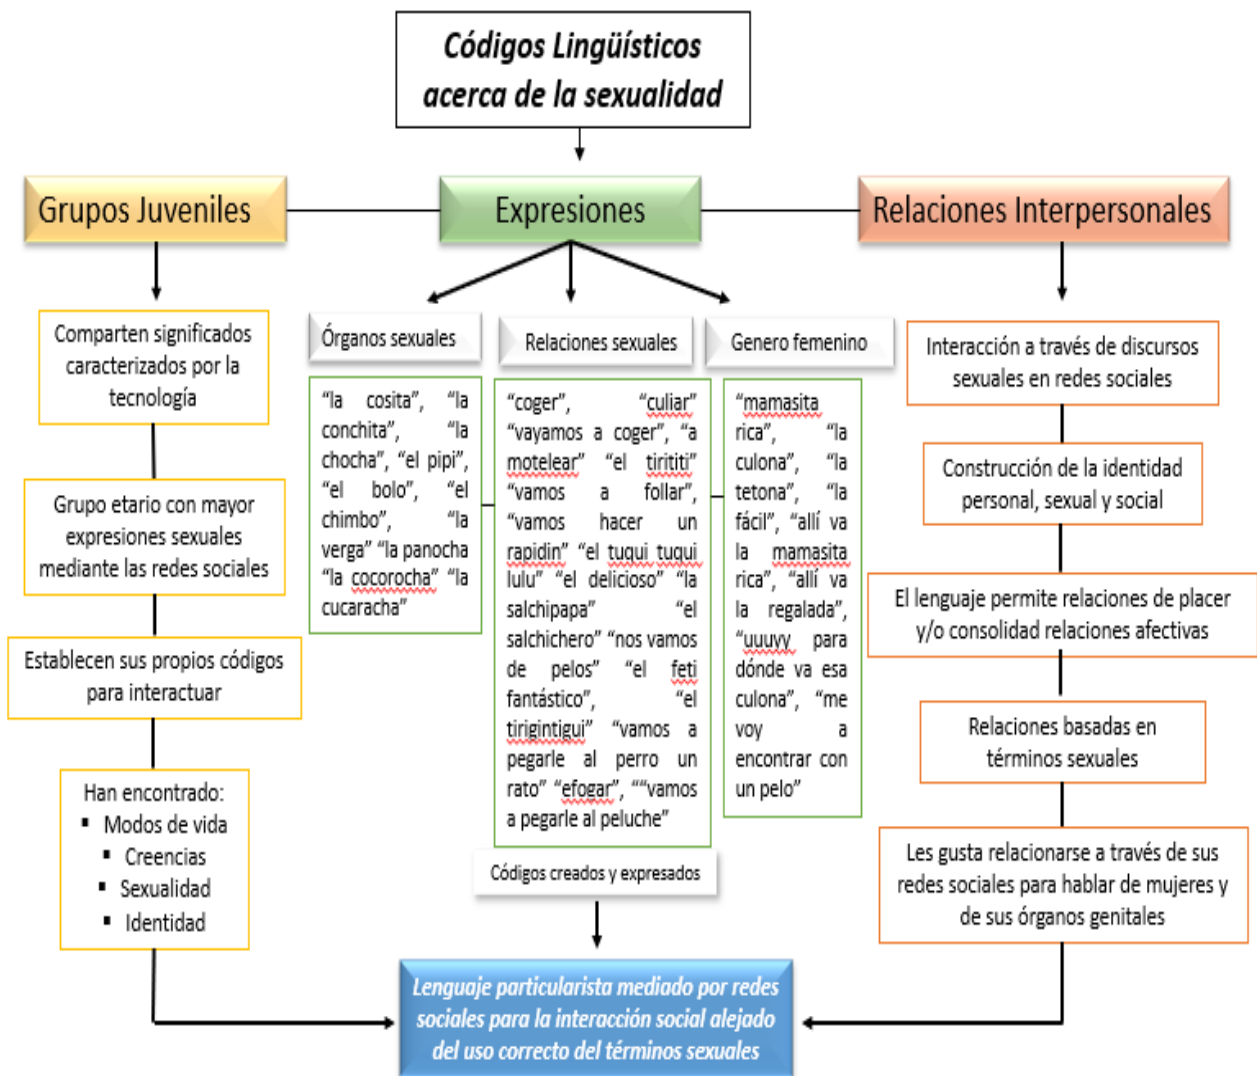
Códigos Lingüísticos acerca de la sexualidad

Grupos Juveniles

Expresiones

Relaciones Interpersonales

Comparten significados caracterizados por la tecnología

Grupo etario con mayor expresiones sexuales mediante las redes sociales

Establecen sus propios códigos para interactuar

Han encontrado:
▪ Modos de vida
▪ Creencias
▪ Sexualidad
▪ Identidad

Órganos sexuales

"la cosita", "la conchita", "la chocha", "el pipi", "el bolo", "el chimbo", "la verga" "la panocha "la cocorocha" "la cucaracha"

Relaciones sexuales

"coger", "culiar" "vayamos a coger", "a motelear" "el tirititi" "vamos a follar", "vamos hacer un rapidin" "el tuqui tuqui lulu" "el delicioso" "la salchipapa" "el salchichero" "nos vamos de pelos" "el feti fantástico", "el tirigintigui" "vamos a pegarle al perro un rato" "efogar", ""vamos a pegarle al peluche"

Genero femenino

"mamasita rica", "la culona", "la tetona", "la fácil", "allí va la mamasita rica", "allí va la regalada", "uuuyy para dónde va esa culona", "me voy a encontrar con un pelo"

Códigos creados y expresados

Interacción a través de discursos sexuales en redes sociales

Construcción de la identidad personal, sexual y social

El lenguaje permite relaciones de placer y/o consolidad relaciones afectivas

Relaciones basadas en términos sexuales

Les gusta relacionarse a través de sus redes sociales para hablar de mujeres y de sus órganos genitales

Lenguaje particularista mediado por redes sociales para la interacción social alejado del uso correcto del términos sexuales